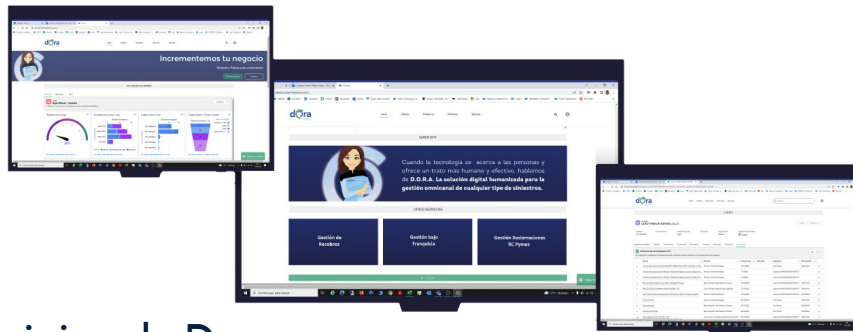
dora

Incrementemos tu negocio

dora

Inicio Clientes Productos Informes Soporte

Cuando la tecnología se acerca a las personas y ofrece un trato más humano y efectivo, hablamos de D.O.R.A. La solución digital humanizada para la gestión omnicanal de cualquier tipo de siniestros.

OTROS SERVICIOS

Gestión de Recobros

Gestión bajo Franquicia

Gestión Reclamaciones RC Pymes

dora

Escribe aquí para buscar

Escribe aquí para buscar